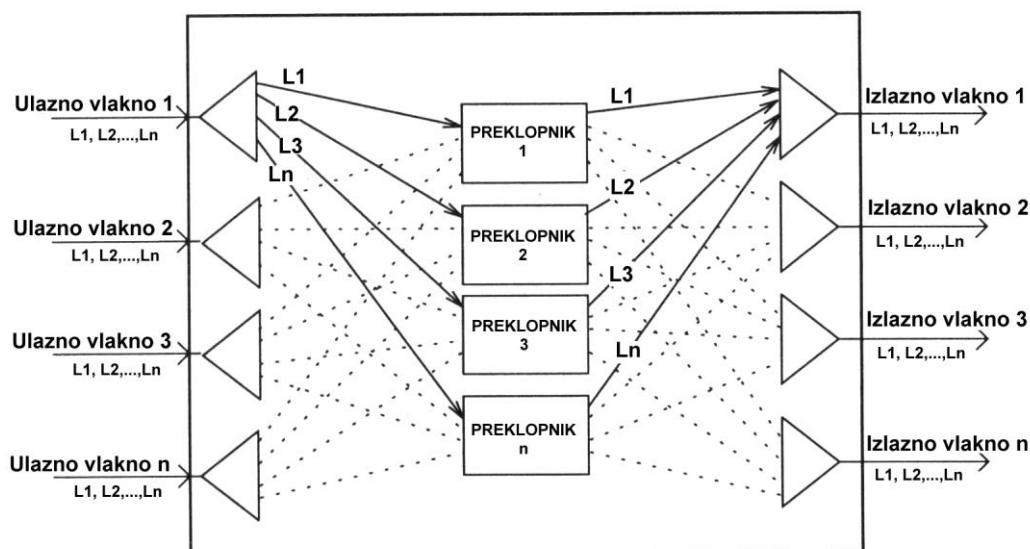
Ulazno vlakno 1
L1, L2,...,Ln

L1
L2
L3
Ln

Ulazno vlakno 2
L1, L2,...,Ln

Ulazno vlakno 3
L1, L2,...,Ln

Ulazno vlakno n
L1, L2,...,Ln

PREKLOPNIK 1

PREKLOPNIK 2

PREKLOPNIK 3

PREKLOPNIK n

L1
L2
L3
Ln

Izlazno vlakno 1
L1, L2,...,Ln

Izlazno vlakno 2
L1, L2,...,Ln

Izlazno vlakno 3
L1, L2,...,Ln

Izlazno vlakno n
L1, L2,...,Ln